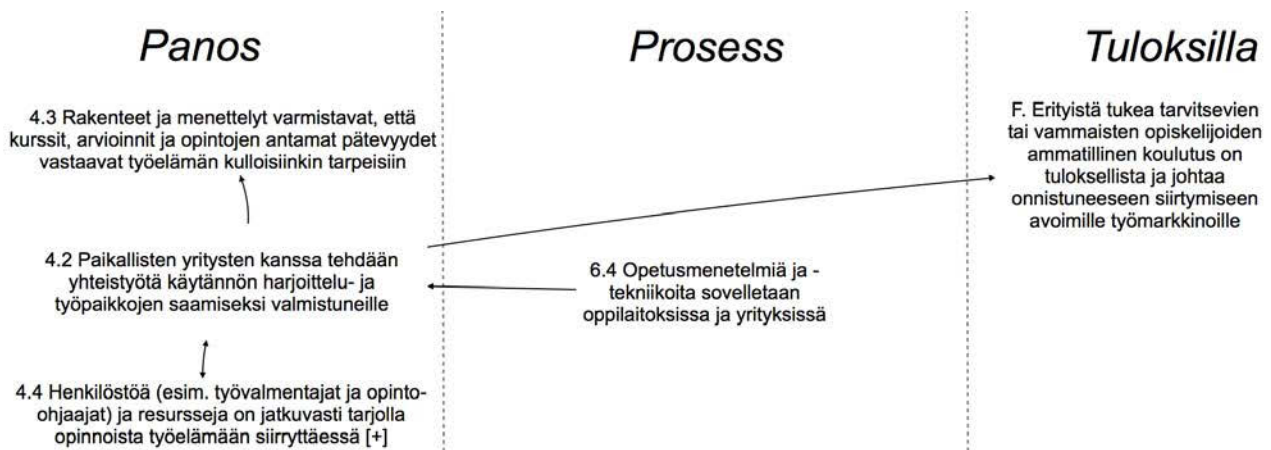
Panos

4.3 Rakenteet ja menettelyt varmistavat, että kurssit, arvioinnit ja opintojen antamat pätevyydet vastaavat työelämän kulloisiinkin tarpeisiin

4.2 Paikallisten yritysten kanssa tehdään yhteistyötä käytännön harjoittelu- ja työpaikkojen saamiseksi valmistuneille

4.4 Henkilöstöä (esim. työvalmentajat ja opinto-ohjaajat) ja resursseja on jatkuvasti tarjolla opinnoista työelämään siirryttäessä [+]

Prosess

6.4 Opetusmenetelmiä ja -tekniikoita sovelletaan oppilaitoksissa ja yrityksissä

Tuloksilla

F. Erityistä tukea tarvitsevien tai vammaisten opiskelijoiden ammatillinen koulutus on tuloksellista ja johtaa onnistuneeseen siirtymiseen avoimille työmarkkinoille